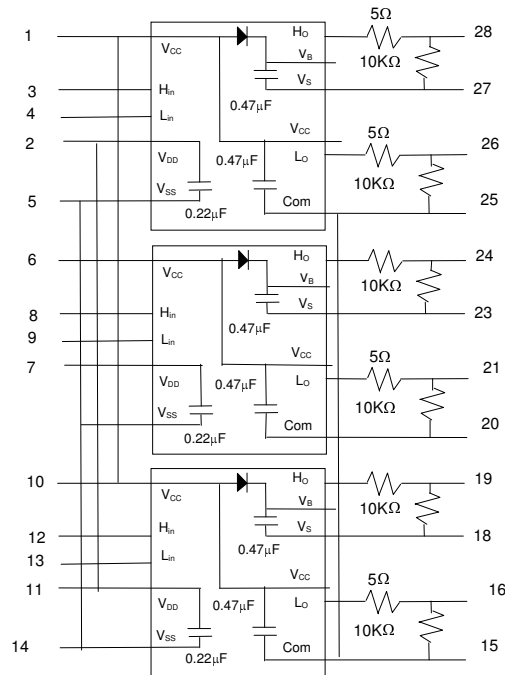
1
$V_{CC}$
$H_O$
5Ω
28
$V_B$
10KΩ
$V_S$
27
3
$H_{in}$
4
$L_{in}$
0.47μF
2
$V_{CC}$
5Ω
26
$V_{DD}$
0.47μF
$L_O$
10KΩ
$V_{SS}$
5
Com
25
0.22μF

6
$V_{CC}$
$H_O$
24
$V_B$
10KΩ
$V_S$
23
8
$H_{in}$
9
$L_{in}$
0.47μF
7
$V_{CC}$
5Ω
21
$V_{DD}$
0.47μF
$L_O$
10KΩ
$V_{SS}$
Com
20
0.22μF

10
$V_{CC}$
$H_O$
19
$V_B$
10KΩ
$V_S$
18
12
$H_{in}$
13
$L_{in}$
0.47μF
11
$V_{CC}$
5Ω
16
$V_{DD}$
0.47μF
$L_O$
10KΩ
14
$V_{SS}$
Com
15
0.22μF